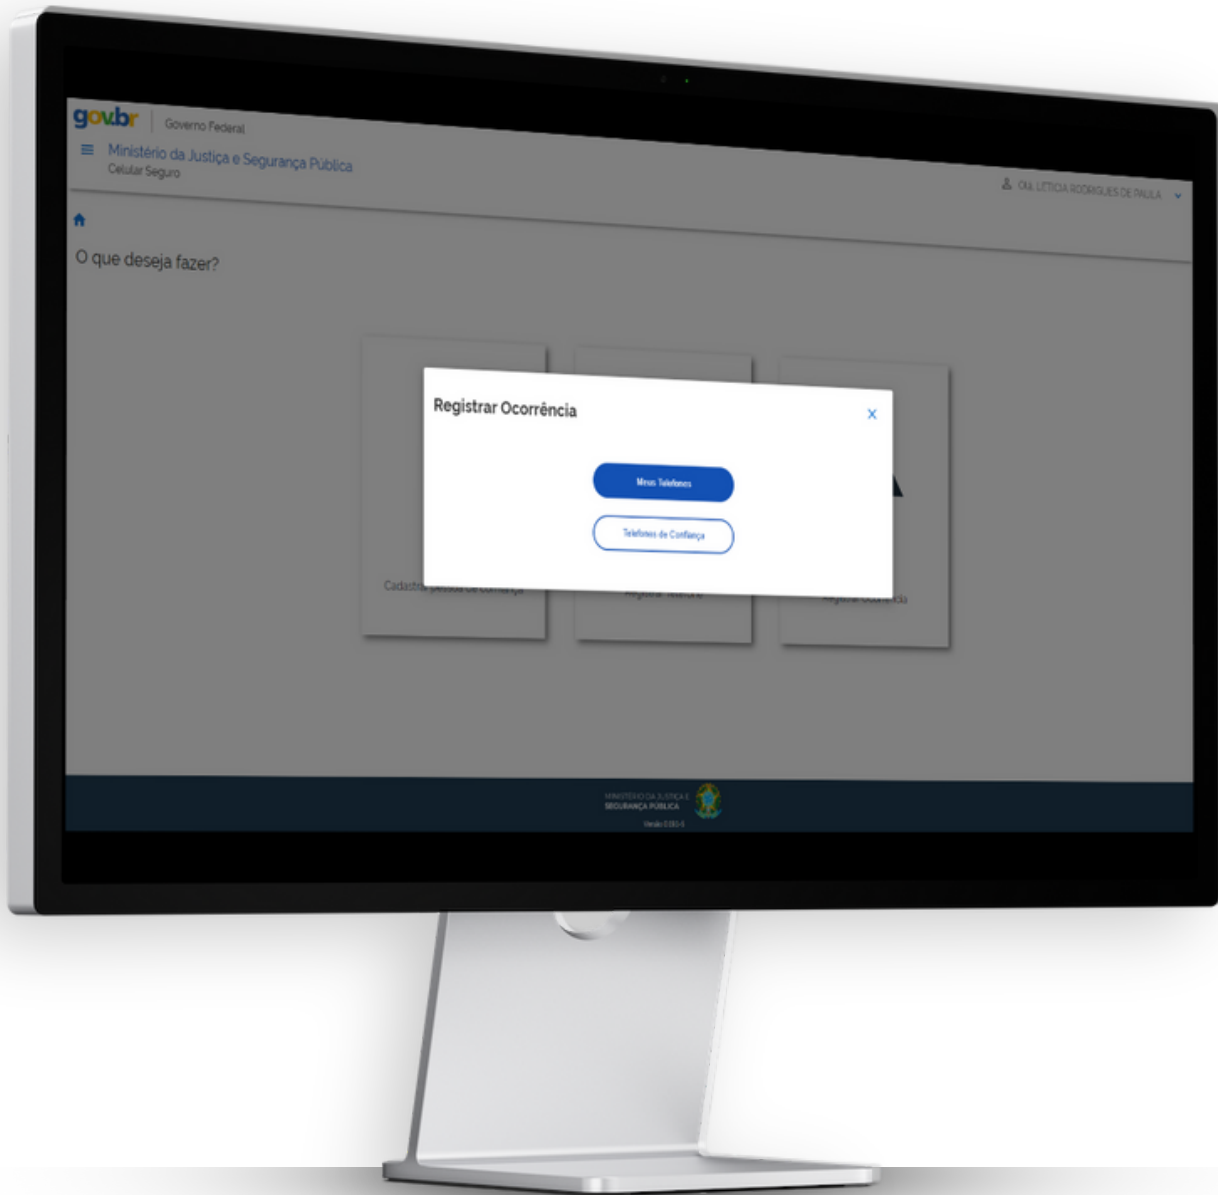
gov.br Governo Federal

Ministério da Justiça e Segurança Pública
Celular Seguro

OLL LETICIA RODRIGUES DE PAULA

O que deseja fazer?

Registrar Ocorrência

×

Meus Telefones

Telefones de Confiança

Cadastrar pessoa de confiança

Registrar telefone

Registrar ocorrência

MINISTÉRIO DA JUSTIÇA E SEGURANÇA PÚBLICA

Versão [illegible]